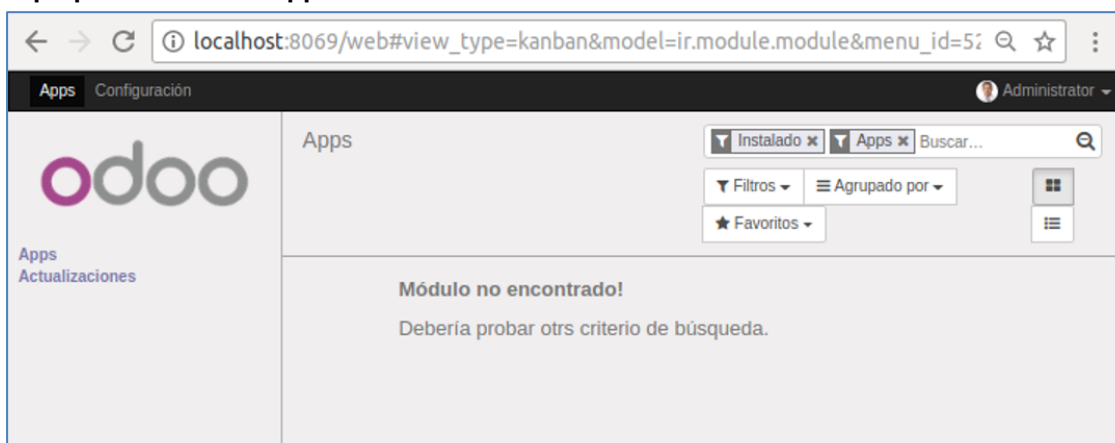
localhost:8069/web#view_type=kanban&model=ir.module.module&menu_id=5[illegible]

Apps Configuración

Administrator

odoo

Apps
Actualizaciones

Apps

Instalado ✖ Apps ✖ Buscar...

Filtros Agrupado por

Favoritos

Módulo no encontrado!

Debería probar otrs criterio de búsqueda.